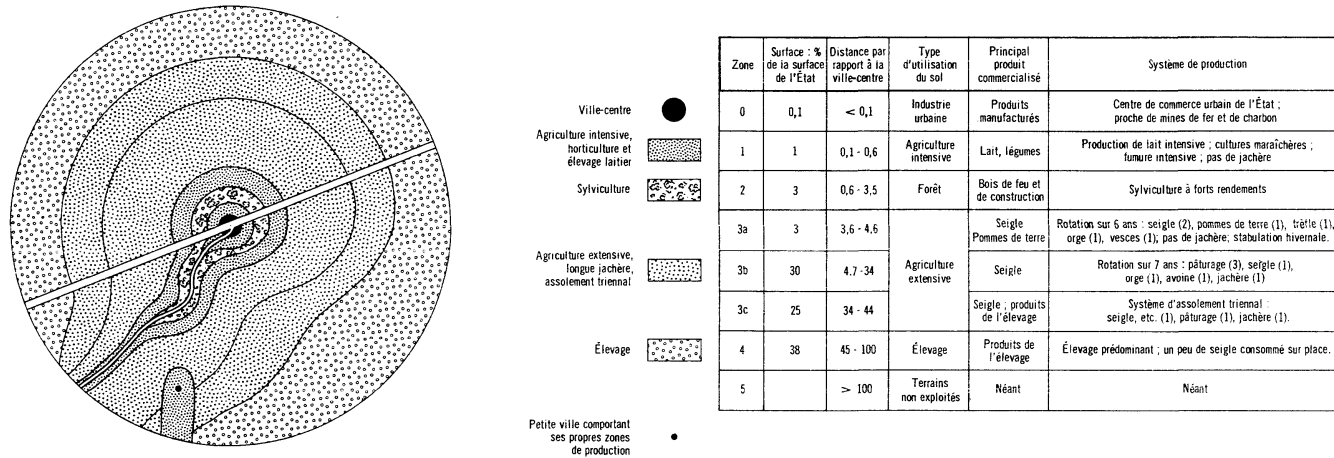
Ville-centre

Agriculture intensive, horticulture et élevage laitier

Sylviculture

Agriculture extensive, longue jachère, assolement triennal

Élevage

Petite ville comportant ses propres zones de production

| Zone | Surface : % de la surface de l'État | Distance par rapport à la ville-centre | Type d'utilisation du sol | Principal produit commercialisé | Système de production |
|---|---|---|---|---|---|
| 0 | 0,1 | $< 0,1$ | Industrie urbaine | Produits manufacturés | Centre de commerce urbain de l'État ; proche de mines de fer et de charbon |
| 1 | 1 | 0,1 - 0,6 | Agriculture intensive | Lait, légumes | Production de lait intensive ; cultures maraîchères ; fumure intensive ; pas de jachère |
| 2 | 3 | 0,6 - 3,5 | Forêt | Bois de feu et de construction | Sylviculture à forts rendements |
| 3a | 3 | 3,6 - 4,6 | Agriculture extensive | Seigle Pommes de terre | Rotation sur 6 ans : seigle (2), pommes de terre (1), trèfle (1), orge (1), vesces (1); pas de jachère; stabulation hivernale. |
| 3b | 30 | 4.7 - 34 | | Seigle | Rotation sur 7 ans : pâturage (3), seigle (1), orge (1), avoine (1), jachère (1) |
| 3c | 25 | 34 - 44 | | Seigle ; produits de l'élevage | Système d'assolement triennal : seigle, etc. (1), pâturage (1), jachère (1). |
| 4 | 38 | 45 - 100 | Élevage | Produits de l'élevage | Élevage prédominant ; un peu de seigle consommé sur place. |
| 5 | | $> 100$ | Terrains non exploités | Néant | Néant |